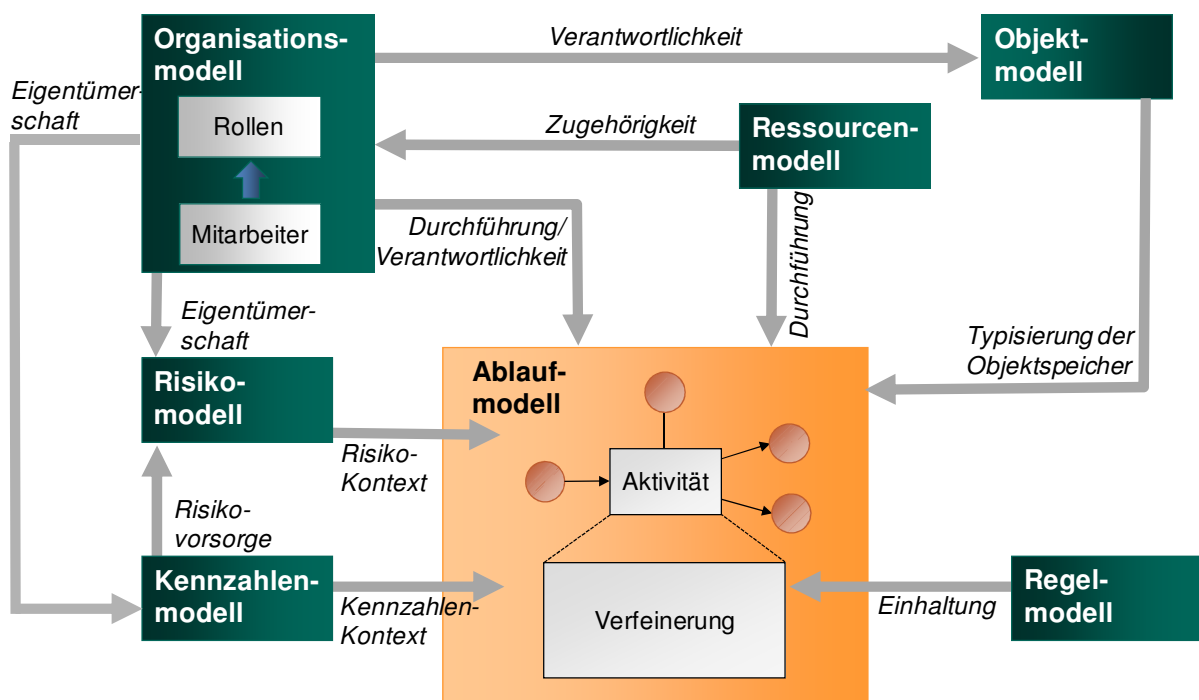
Organisationsmodell

Rollen

Mitarbeiter

Verantwortlichkeit

Objektmodell

Eigentümerschaft

Zugehörigkeit

Ressourcenmodell

Durchführung/ Verantwortlichkeit

Durchführung

Eigentümerschaft

Typisierung der Objektspeicher

Risikomodell

Ablaufmodell

Risiko-Kontext

Aktivität

Risikovorsorge

Kennzahlenmodell

Kennzahlen-Kontext

Verfeinerung

Einhaltung

Regelmodell